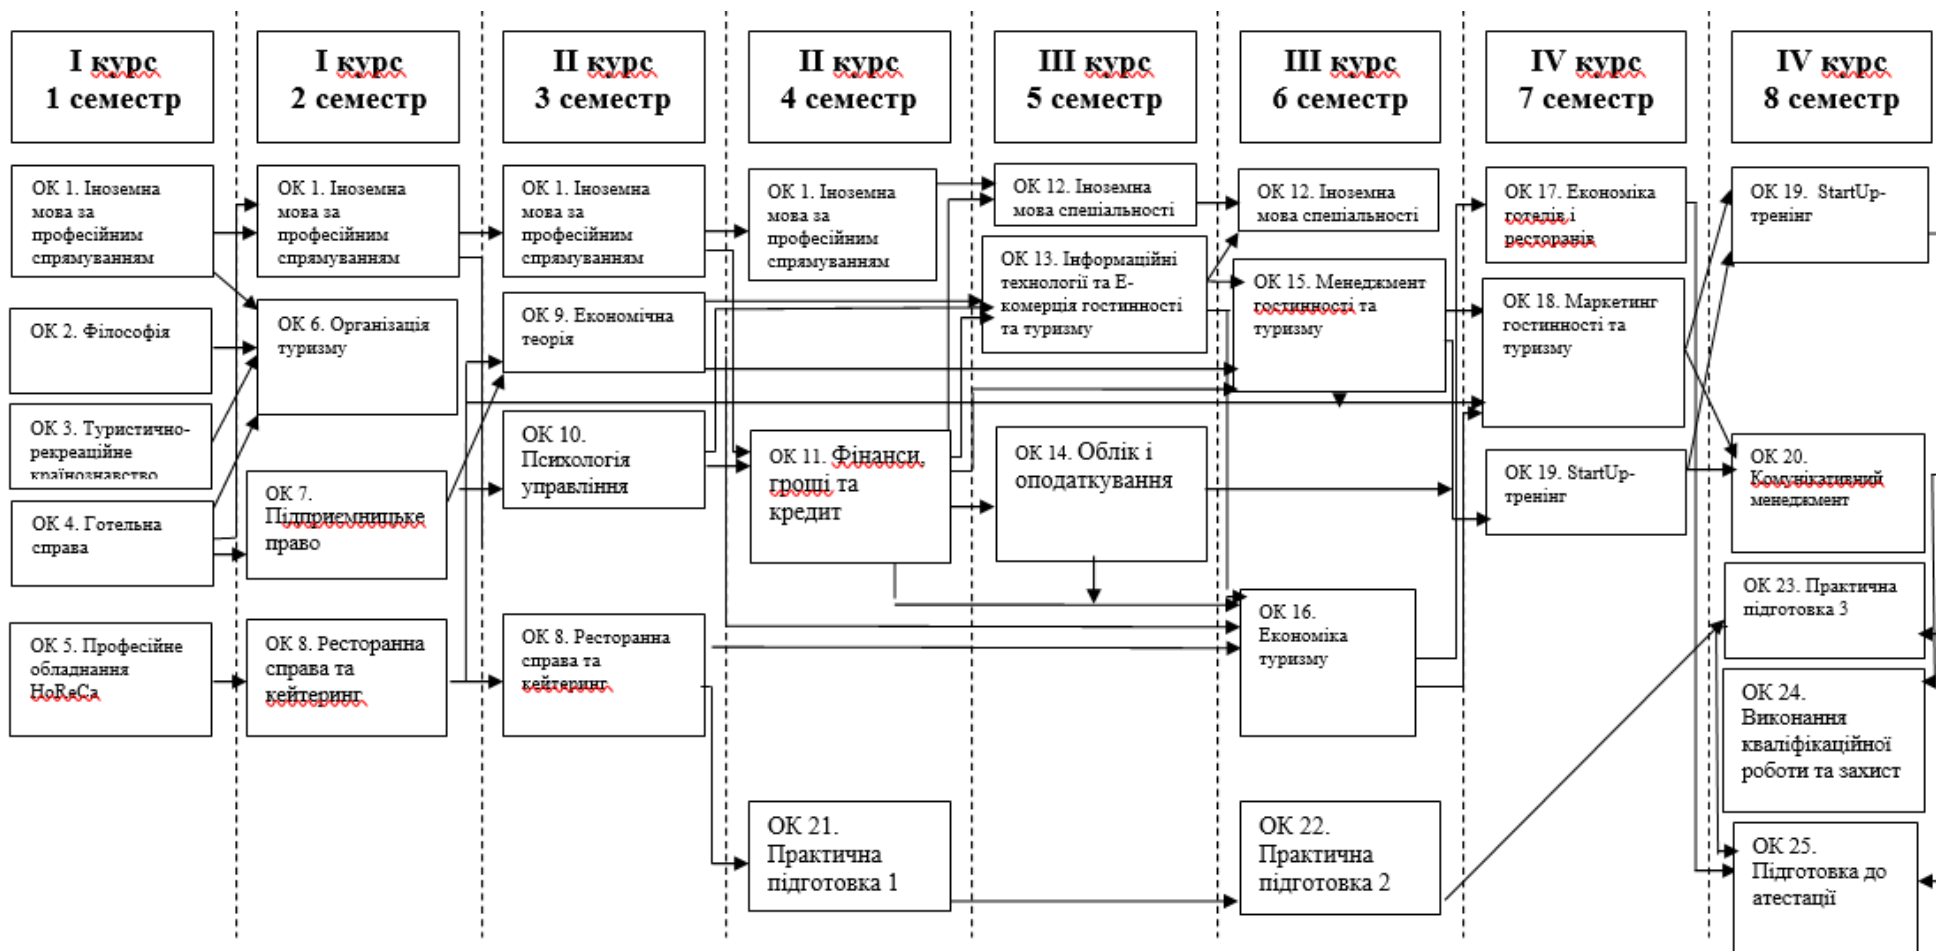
І курс 1 семестр

І курс 2 семестр

ІІ курс 3 семестр

ІІ курс 4 семестр

ІІІ курс 5 семестр

ІІІ курс 6 семестр

IV курс 7 семестр

IV курс 8 семестр

ОК 1. Іноземна мова за професійним спрямуванням

ОК 2. Філософія

ОК 3. Туристично-рекреаційне країнознавство

ОК 4. Готельна справа

ОК 5. Професійне обладнання HoReCa

ОК 1. Іноземна мова за професійним спрямуванням

ОК 6. Організація туризму

ОК 7. Підприємницьке право

ОК 8. Ресторанна справа та кейтеринг

ОК 1. Іноземна мова за професійним спрямуванням

ОК 9. Економічна теорія

ОК 10. Психологія управління

ОК 8. Ресторанна справа та кейтеринг

ОК 1. Іноземна мова за професійним спрямуванням

ОК 11. Фінанси, гроші та кредит

ОК 21. Практична підготовка 1

ОК 12. Іноземна мова спеціальності

ОК 13. Інформаційні технології та Е-комерція гостинності та туризму

ОК 14. Облік і оподаткування

ОК 12. Іноземна мова спеціальності

ОК 15. Менеджмент гостинності та туризму

ОК 16. Економіка туризму

ОК 22. Практична підготовка 2

ОК 17. Економіка готелів і ресторанів

ОК 18. Маркетинг гостинності та туризму

ОК 19. StartUp-тренінг

ОК 19. StartUp-тренінг

ОК 20. Комунікаційний менеджмент

ОК 23. Практична підготовка 3

ОК 24. Виконання кваліфікаційної роботи та захист

ОК 25. Підготовка до атестації